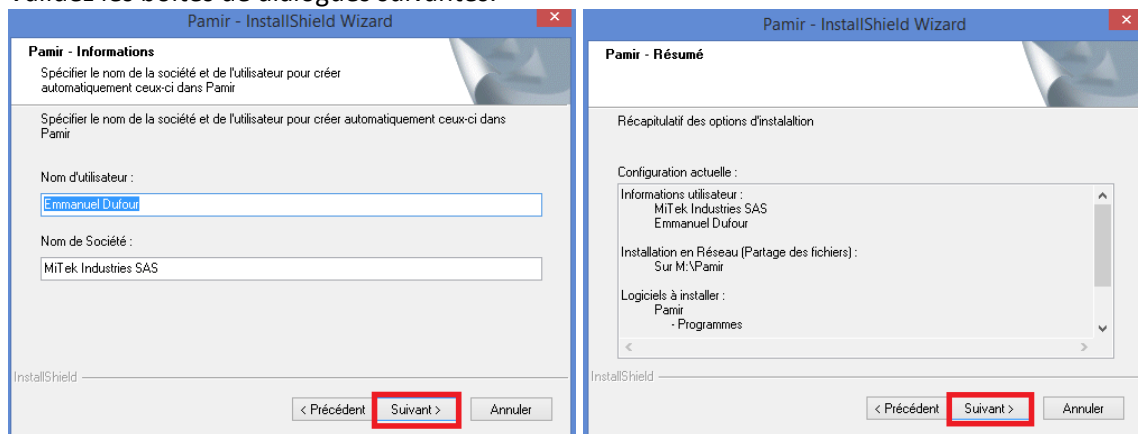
Validez les boîtes de dialogues suivantes.

Pamir - InstallShield Wizard

Pamir - Informations

Spécifier le nom de la société et de l'utilisateur pour créer automatiquement ceux-ci dans Pamir

Spécifier le nom de la société et de l'utilisateur pour créer automatiquement ceux-ci dans Pamir

Nom d'utilisateur :

Emmanuel Dufour

Nom de Société :

MiTek Industries SAS

InstallShield

< Précédent | Suivant > | Annuler

Pamir - InstallShield Wizard

Pamir - Résumé

Récapitulatif des options d'instalaltion

Configuration actuelle :

Informations utilisateur :
MiTek Industries SAS
Emmanuel Dufour

Installation en Réseau (Partage des fichiers) :
Sur M:\Pamir

Logiciels à installer :
Pamir
- Programmes

InstallShield

< Précédent | Suivant > | Annuler